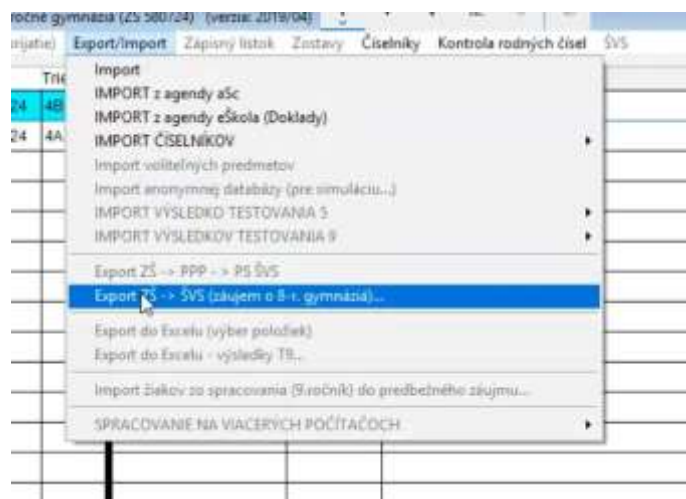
ročné gymnázia (ZŠ 580724) (verzia: 2019/04)

rijatie) Export/Import Zápisný lístok Zostavy Číselníky Kontrola rodných čísel ŠVS

Trie
24 4B
24 4A

Import
IMPORT z agendy aSc
IMPORT z agendy eŠkola (Doklady)
IMPORT ČÍSELNÍKOV
Import voliteľných predmetov
Import anonymnej databázy (pre simuláciu...)
IMPORT VÝSLEDKO TESTOVANIA 5
IMPORT VÝSLEDKOV TESTOVANIA 9
Export ZŠ -> PPP -> PS ŠVS
Export ZŠ -> ŠVS (záujem o 8-r. gymnázia)...
Export do Excelu (výber položiek)
Export do Excelu - výsledky T9...
Import žiakov zo spracovania (9.ročník) do predbežného záujmu...
SPRACOVANIE NA VIACERÝCH POČÍTAČOCH